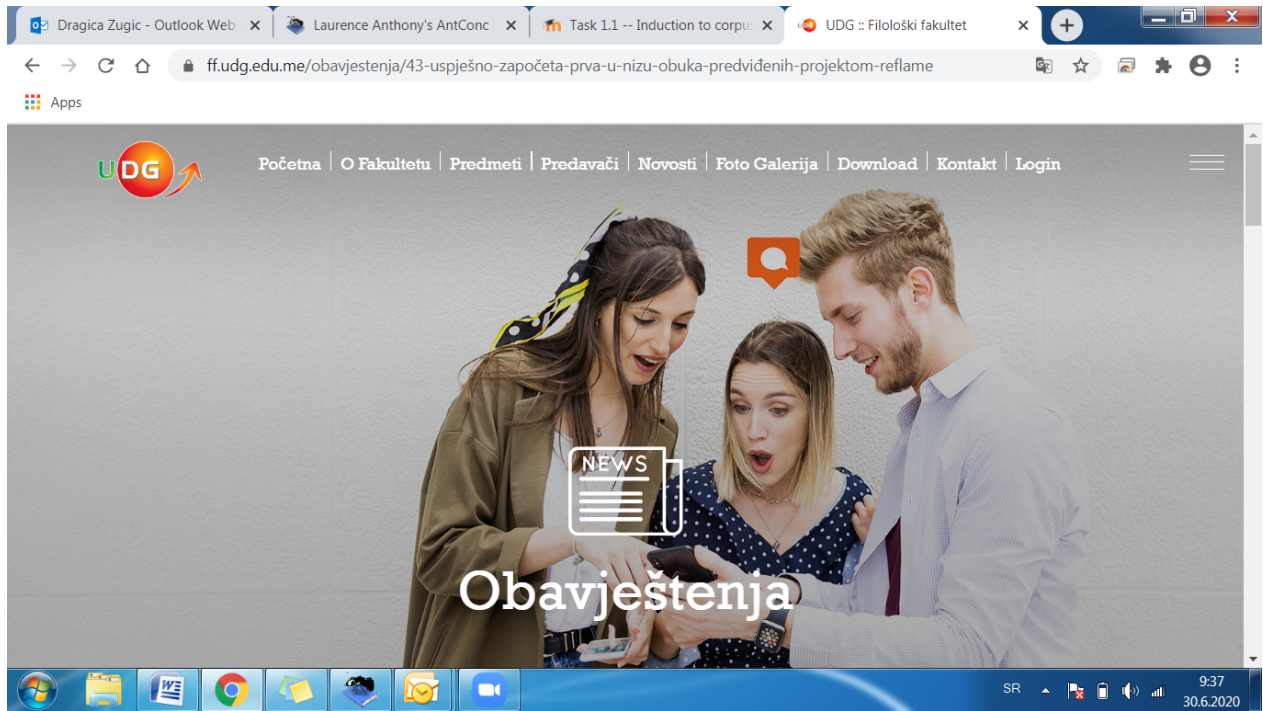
Dragica Zugic - Outlook Web ×
Laurence Anthony's AntConc ×
Task 1.1 -- Induction to corpu ×
UDG :: Filološki fakultet ×

ff.udg.edu.me/obavjestenja/43-uspješno-započeta-prva-u-nizu-obuka-predviđenih-projektom-reflame

Apps

UDG

Početna | O Fakultetu | Predmeti | Predavači | Novosti | Foto Galerija | Download | Kontakt | Login

NEWS

Obavještenja

SR
9:37
30.6.2020